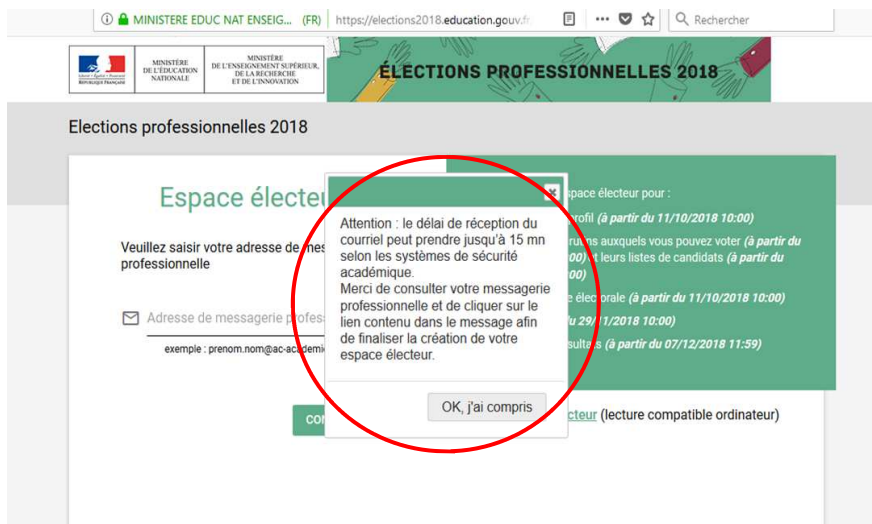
MINISTERE EDUC NAT ENSEIG... (FR) | https://elections2018.education.gouv.fr

Rechercher

Liberté • Égalité • Fraternité RÉPUBLIQUE FRANÇAISE

MINISTÈRE DE L'ÉDUCATION NATIONALE

MINISTÈRE DE L'ENSEIGNEMENT SUPÉRIEUR, DE LA RECHERCHE ET DE L'INNOVATION

ÉLECTIONS PROFESSIONNELLES 2018

Elections professionnelles 2018

Espace électeu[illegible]

Veuillez saisir votre adresse de mes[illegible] professionnelle

Adresse de messagerie profes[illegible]

exemple : prenom.nom@ac-acadé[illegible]

co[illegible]

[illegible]space électeur pour :

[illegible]rofil (à partir du 11/10/2018 10:00)

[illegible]ruins auxquels vous pouvez voter (à partir du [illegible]00) et leurs listes de candidats (à partir du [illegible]00)

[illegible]e électorale (à partir du 11/10/2018 10:00)

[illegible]u 29/11/2018 10:00)

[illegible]sultats (à partir du 07/12/2018 11:59)

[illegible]cteur (lecture compatible ordinateur)

×

Attention : le délai de réception du courriel peut prendre jusqu'à 15 mn selon les systèmes de sécurité académique.
Merci de consulter votre messagerie professionnelle et de cliquer sur le lien contenu dans le message afin de finaliser la création de votre espace électeur.

OK, j'ai compris